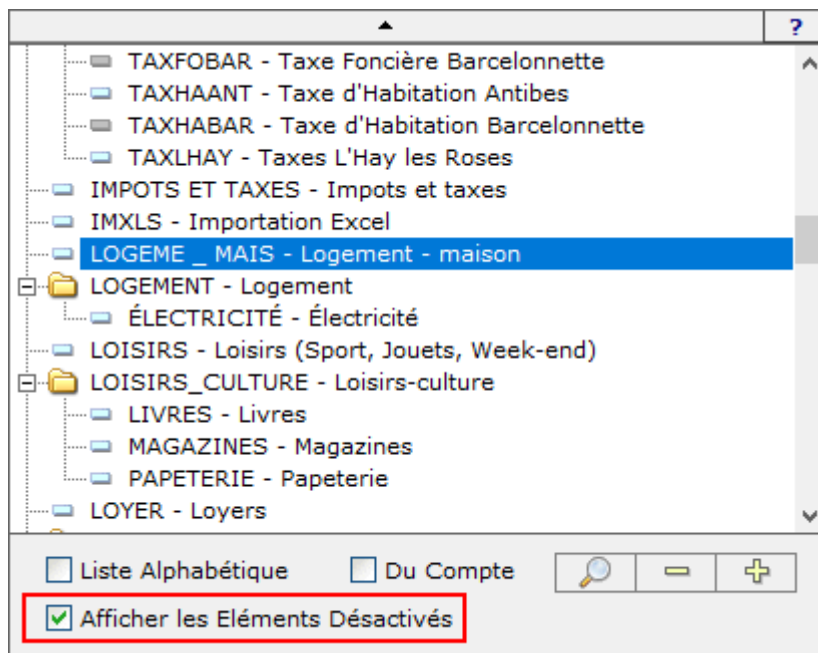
?

TAXFOBAR - Taxe Foncière Barcelonnette
TAXHAANT - Taxe d'Habitation Antibes
TAXHABAR - Taxe d'Habitation Barcelonnette
TAXLHAY - Taxes L'Hay les Roses
IMPOTS ET TAXES - Impots et taxes
IMXLS - Importation Excel
LOGEME _ MAIS - Logement - maison
LOGEMENT - Logement
ÉLECTRICITÉ - Électricité
LOISIRS - Loisirs (Sport, Jouets, Week-end)
LOISIRS_CULTURE - Loisirs-culture
LIVRES - Livres
MAGAZINES - Magazines
PAPETERIE - Papeterie
LOYER - Loyers

Liste Alphabétique
Du Compte
Afficher les Eléments Désactivés